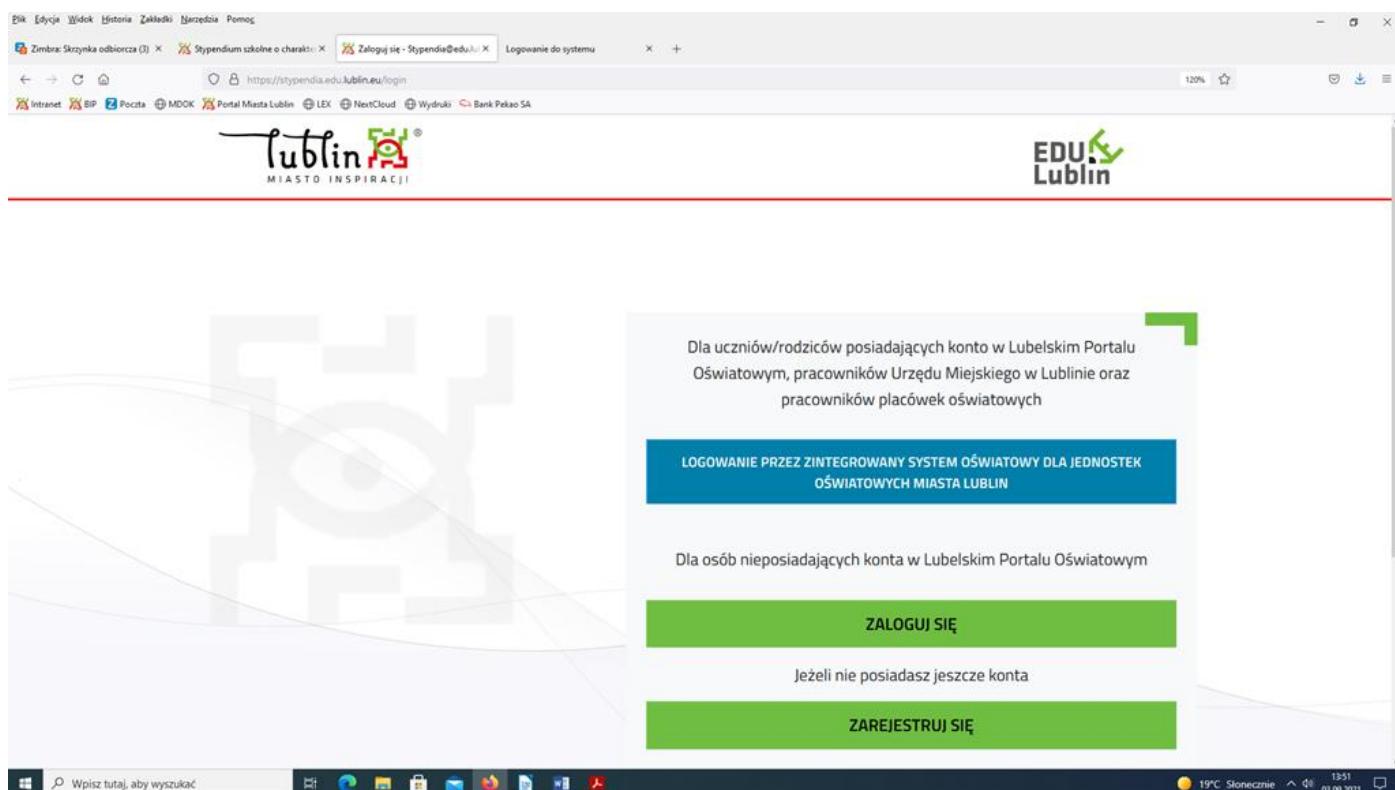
Plik Edycja Widok Historia Zakładki Narzędzia Pomoc

Zimbra: Skrzynka odbiorcza (3) × Stypendium szkolne o charakte × Zaloguj się - Stypendia@edu.lu × Logowanie do systemu × +

https://stypendia.edu.lublin.eu/login 120%

Intranet BIP Poczta MDOK Portal Miasta Lublin LEX NextCloud Wydruki Bank Pekao SA

lublin ®
MIASTO INSPIRACJI

EDU
Lublin

Dla uczniów/rodziców posiadających konto w Lubelskim Portalu Oświatowym, pracowników Urzędu Miejskiego w Lublinie oraz pracowników placówek oświatowych

LOGOWANIE PRZEZ ZINTEGROWANY SYSTEM OŚWIATOWY DLA JEDNOSTEK OŚWIATOWYCH MIASTA LUBLIN

Dla osób nieposiadających konta w Lubelskim Portalu Oświatowym

ZALOGUJ SIĘ

Jeżeli nie posiadasz jeszcze konta

ZAREJESTRUJ SIĘ

Wpisz tutaj, aby wyszukać

19°C Słonecznie 13:51 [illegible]